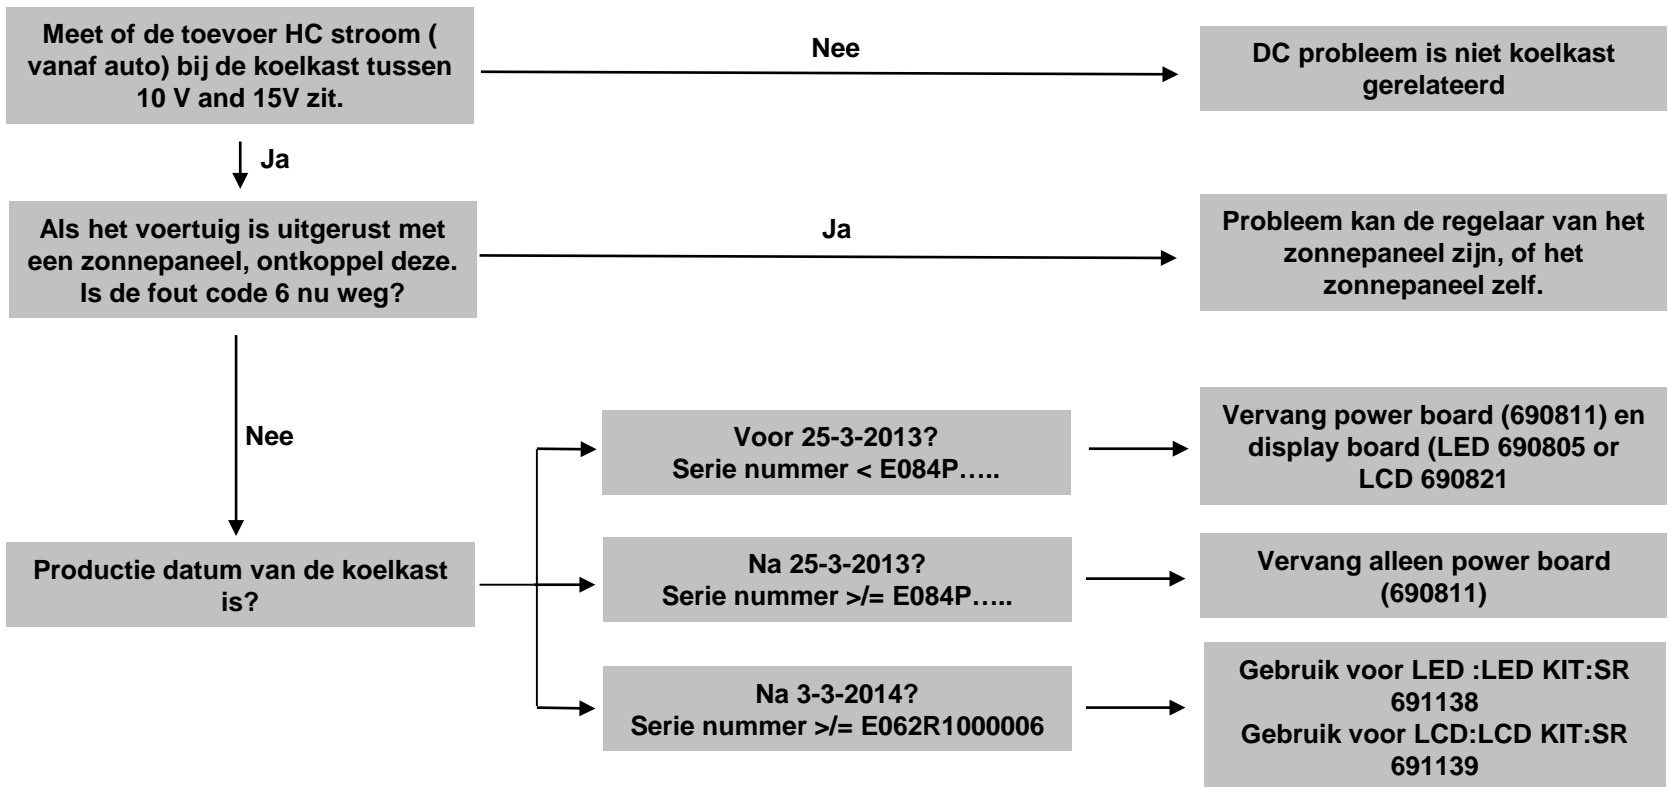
Meet of de toevoer HC stroom ( vanaf auto) bij de koelkast tussen 10 V and 15V zit.

Nee

DC probleem is niet koelkast gerelateerd

Ja

Als het voertuig is uitgerust met een zonnepaneel, ontkoppel deze. Is de fout code 6 nu weg?

Ja

Probleem kan de regelaar van het zonnepaneel zijn, of het zonnepaneel zelf.

Nee

Productie datum van de koelkast is?

Voor 25-3-2013?
Serie nummer < E084P…..

Vervang power board (690811) en display board (LED 690805 or LCD 690821

Na 25-3-2013?
Serie nummer >/= E084P…..

Vervang alleen power board (690811)

Na 3-3-2014?
Serie nummer >/= E062R1000006

Gebruik voor LED :LED KIT:SR 691138
Gebruik voor LCD:LCD KIT:SR 691139